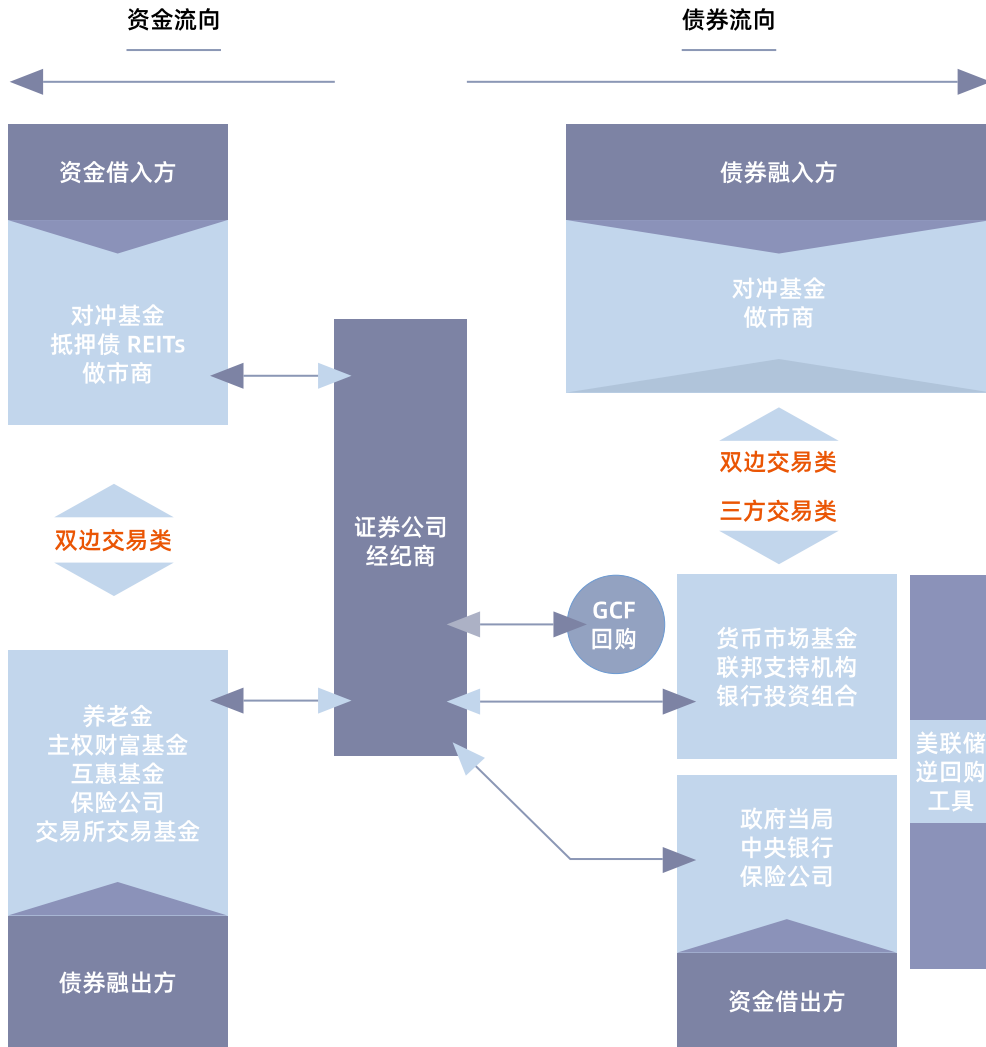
资金流向

债券流向

资金借入方

对冲基金
抵押债 REITs
做市商

债券融入方

对冲基金
做市商

双边交易类

证券公司
经纪商

双边交易类

三方交易类

GCF
回购

货币市场基金
联邦支持机构
银行投资组合

美联储
逆回购
工具

养老金
主权财富基金
互惠基金
保险公司
交易所交易基金

政府当局
中央银行
保险公司

债券融出方

资金借出方